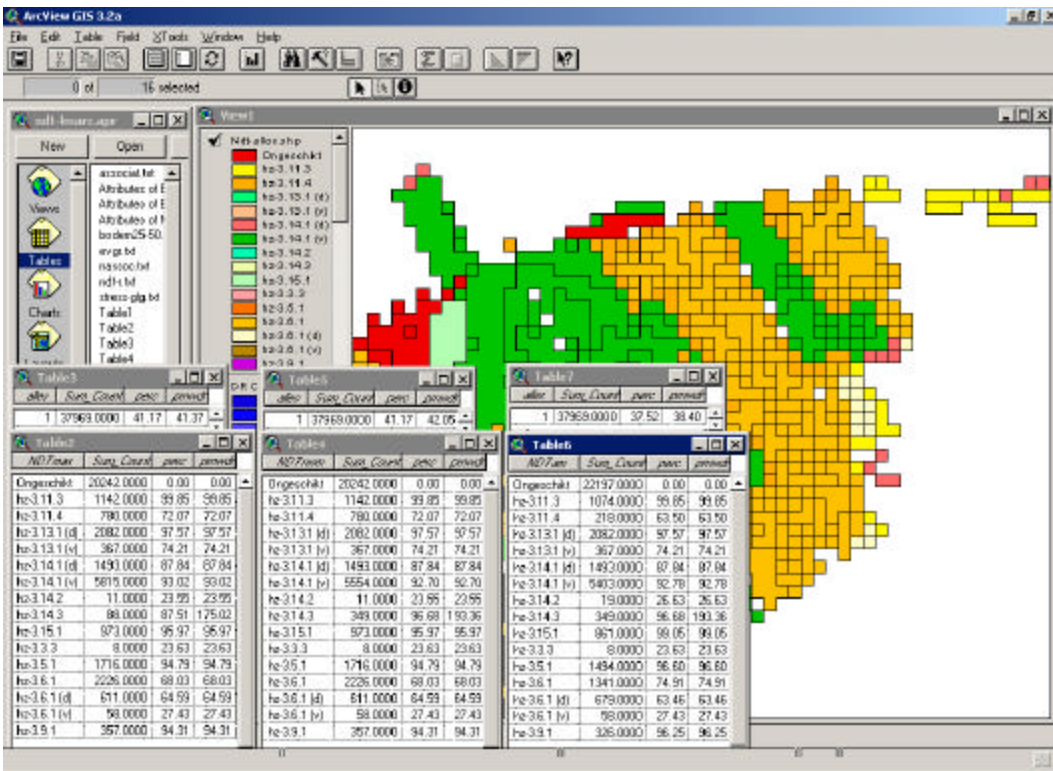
ArcView GIS 3.2a

File Edit Table Field XTools Window Help

0 of 16 selected

ndf-kmarc.apr

New Open

Views

Tables

Charts

associat.txt
Attributes of E
Attributes of E
Attributes of N
bodem25-50.
evgt.txt
nascoc.txt
ndf-t.txt
stress-glg.txt
Table1
Table2
Table3
Table4

View1

Ndfkaller.shp
Ongeschikt
hz-3.11.3
hz-3.11.4
hz-3.13.1 (d)
hz-3.13.1 (v)
hz-3.14.1 (d)
hz-3.14.1 (v)
hz-3.14.2
hz-3.14.3
hz-3.15.1
hz-3.3.3
hz-3.5.1
hz-3.6.1
hz-3.6.1 (d)
hz-3.6.1 (v)
hz-3.9.1

Table3

| allev | Sum_Count | perc | percadt |
|---|---|---|---|
| 1 | 37969.0000 | 41.17 | 41.37 |

Table5

| allev | Sum_Count | perc | percadt |
|---|---|---|---|
| 1 | 37969.0000 | 41.17 | 42.05 |

Table7

| allev | Sum_Count | perc | percadt |
|---|---|---|---|
| 1 | 37969.0000 | 37.52 | 38.40 |

Table2

| NDTmax | Sum_Count | perc | percadt |
|---|---|---|---|
| Ongeschikt | 20242.0000 | 0.00 | 0.00 |
| hz-3.11.3 | 1142.0000 | 99.85 | 99.85 |
| hz-3.11.4 | 780.0000 | 72.07 | 72.07 |
| hz-3.13.1 (d) | 2082.0000 | 97.57 | 97.57 |
| hz-3.13.1 (v) | 367.0000 | 74.21 | 74.21 |
| hz-3.14.1 (d) | 1493.0000 | 87.84 | 87.84 |
| hz-3.14.1 (v) | 5815.0000 | 93.02 | 93.02 |
| hz-3.14.2 | 11.0000 | 23.55 | 23.55 |
| hz-3.14.3 | 88.0000 | 87.51 | 175.02 |
| hz-3.15.1 | 973.0000 | 95.97 | 95.97 |
| hz-3.3.3 | 8.0000 | 23.63 | 23.63 |
| hz-3.5.1 | 1716.0000 | 94.79 | 94.79 |
| hz-3.6.1 | 2226.0000 | 68.03 | 68.03 |
| hz-3.6.1 (d) | 611.0000 | 64.59 | 64.59 |
| hz-3.6.1 (v) | 58.0000 | 27.43 | 27.43 |
| hz-3.9.1 | 357.0000 | 94.31 | 94.31 |

Table4

| NDTmin | Sum_Count | perc | percadt |
|---|---|---|---|
| Ongeschikt | 20242.0000 | 0.00 | 0.00 |
| hz-3.11.3 | 1142.0000 | 99.85 | 99.85 |
| hz-3.11.4 | 780.0000 | 72.07 | 72.07 |
| hz-3.13.1 (d) | 2082.0000 | 97.57 | 97.57 |
| hz-3.13.1 (v) | 367.0000 | 74.21 | 74.21 |
| hz-3.14.1 (d) | 1493.0000 | 87.84 | 87.84 |
| hz-3.14.1 (v) | 5554.0000 | 92.70 | 92.70 |
| hz-3.14.2 | 11.0000 | 23.55 | 23.55 |
| hz-3.14.3 | 349.0000 | 96.68 | 193.36 |
| hz-3.15.1 | 973.0000 | 95.97 | 95.97 |
| hz-3.3.3 | 8.0000 | 23.63 | 23.63 |
| hz-3.5.1 | 1716.0000 | 94.79 | 94.79 |
| hz-3.6.1 | 2226.0000 | 68.03 | 68.03 |
| hz-3.6.1 (d) | 611.0000 | 64.59 | 64.59 |
| hz-3.6.1 (v) | 58.0000 | 27.43 | 27.43 |
| hz-3.9.1 | 357.0000 | 94.31 | 94.31 |

Table6

| NDTam | Sum_Count | perc | percadt |
|---|---|---|---|
| Ongeschikt | 22197.0000 | 0.00 | 0.00 |
| hz-3.11.3 | 1074.0000 | 99.85 | 99.85 |
| hz-3.11.4 | 218.0000 | 63.50 | 63.50 |
| hz-3.13.1 (d) | 2082.0000 | 97.57 | 97.57 |
| hz-3.13.1 (v) | 367.0000 | 74.21 | 74.21 |
| hz-3.14.1 (d) | 1493.0000 | 87.84 | 87.84 |
| hz-3.14.1 (v) | 5403.0000 | 92.78 | 92.78 |
| hz-3.14.2 | 19.0000 | 26.63 | 26.63 |
| hz-3.14.3 | 349.0000 | 96.68 | 190.36 |
| hz-3.15.1 | 861.0000 | 99.05 | 99.05 |
| hz-3.3.3 | 8.0000 | 23.63 | 23.63 |
| hz-3.5.1 | 1484.0000 | 96.60 | 96.60 |
| hz-3.6.1 | 1341.0000 | 74.91 | 74.91 |
| hz-3.6.1 (d) | 679.0000 | 63.46 | 63.46 |
| hz-3.6.1 (v) | 58.0000 | 27.43 | 27.43 |
| hz-3.9.1 | 326.0000 | 96.25 | 96.25 |